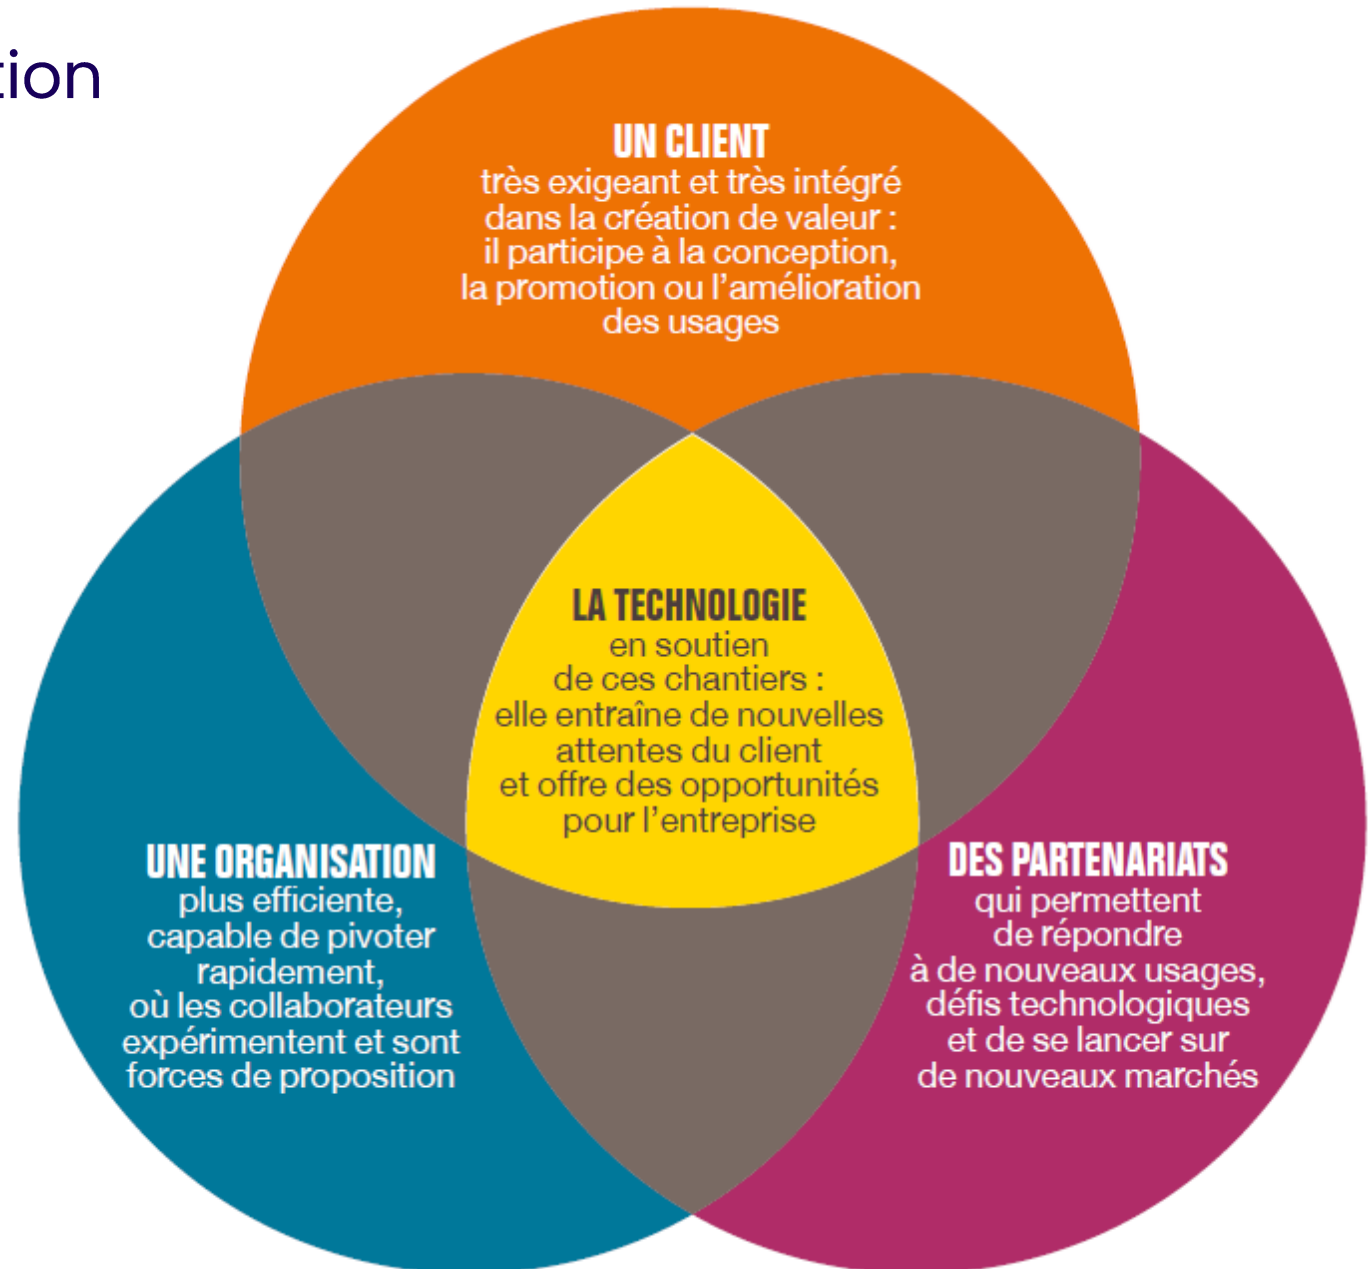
tion

UN CLIENT
très exigeant et très intégré dans la création de valeur : il participe à la conception, la promotion ou l'amélioration des usages

LA TECHNOLOGIE
en soutien de ces chantiers : elle entraîne de nouvelles attentes du client et offre des opportunités pour l'entreprise

UNE ORGANISATION
plus efficiente, capable de pivoter rapidement, où les collaborateurs expérimentent et sont forces de proposition

DES PARTENARIATS
qui permettent de répondre à de nouveaux usages, défis technologiques et de se lancer sur de nouveaux marchés